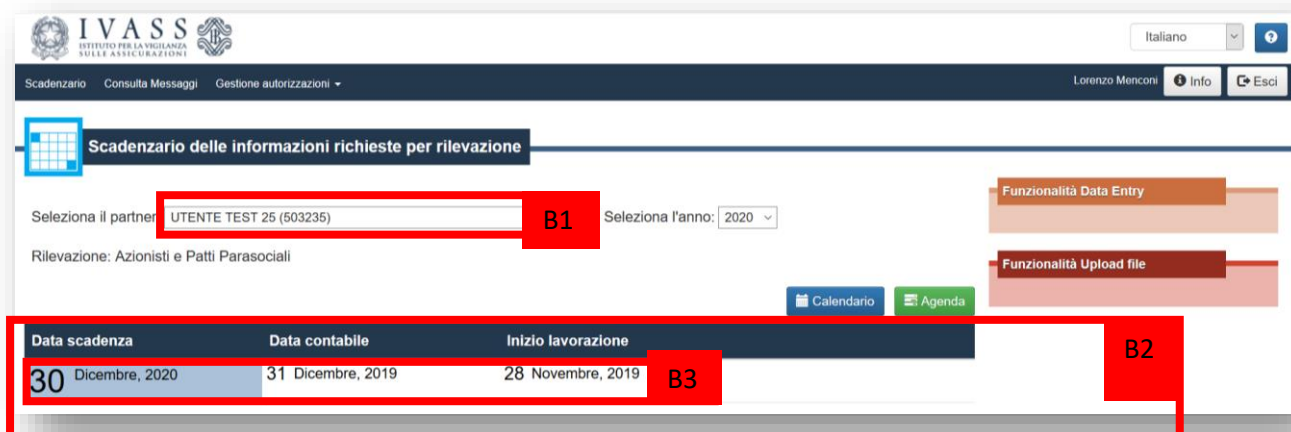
IVASS
ISTITUTO PER LA VIGILANZA SULLE ASSICURAZIONI

Italiano

?

Scadenzario Consulta Messaggi Gestione autorizzazioni

Lorenzo Menconi Info Esci

Scadenzario delle informazioni richieste per rilevazione

Seleziona il partner UTENTE TEST 25 (503235) B1 Seleziona l'anno: 2020

Rilevazione: Azionisti e Patti Parasociali

Funzionalità Data Entry

Funzionalità Upload file

Calendario Agenda

B2

| Data scadenza | Data contabile | Inizio lavorazione |
|---|---|---|
| 30 Dicembre, 2020 | 31 Dicembre, 2019 | 28 Novembre, 2019 |

B3